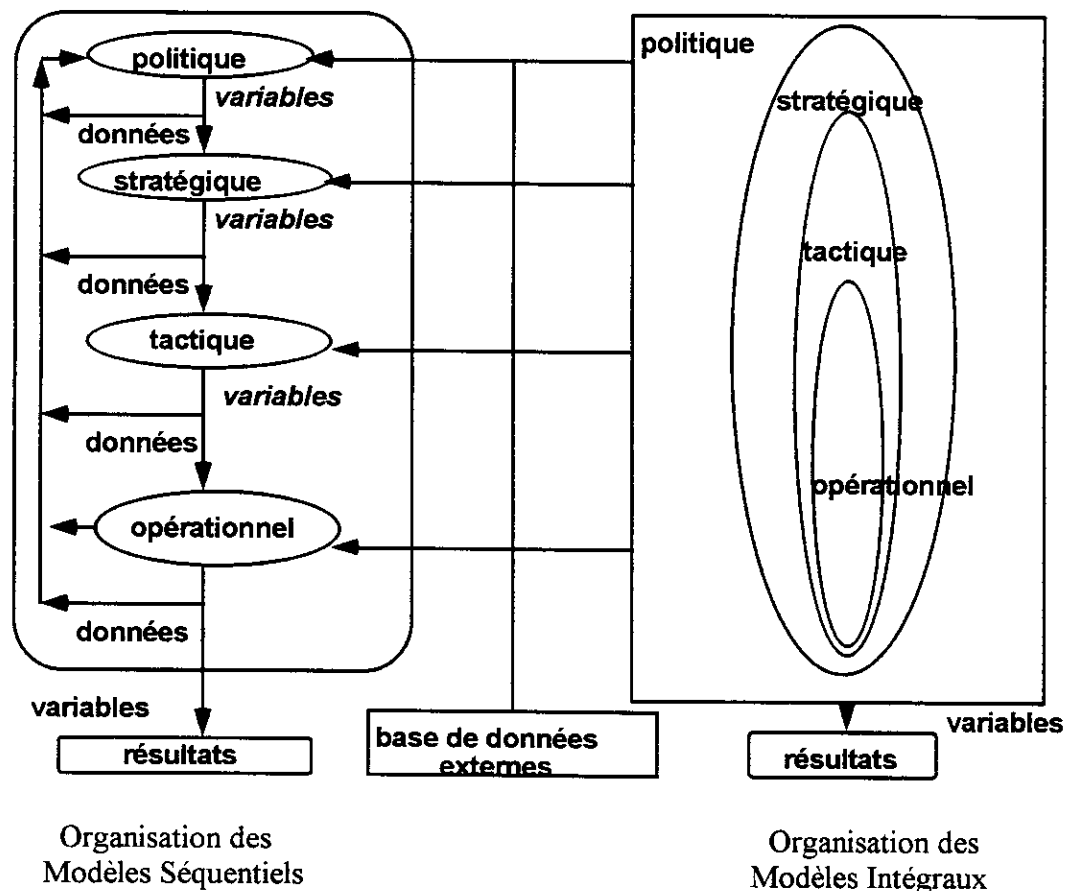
politique
variables
données
stratégique
variables
données
tactique
variables
données
opérationnel
données
variables
résultats

base de données externes

politique
stratégique
tactique
opérationnel
variables
résultats

Organisation des Modèles Séquentiels

Organisation des Modèles Intégraux